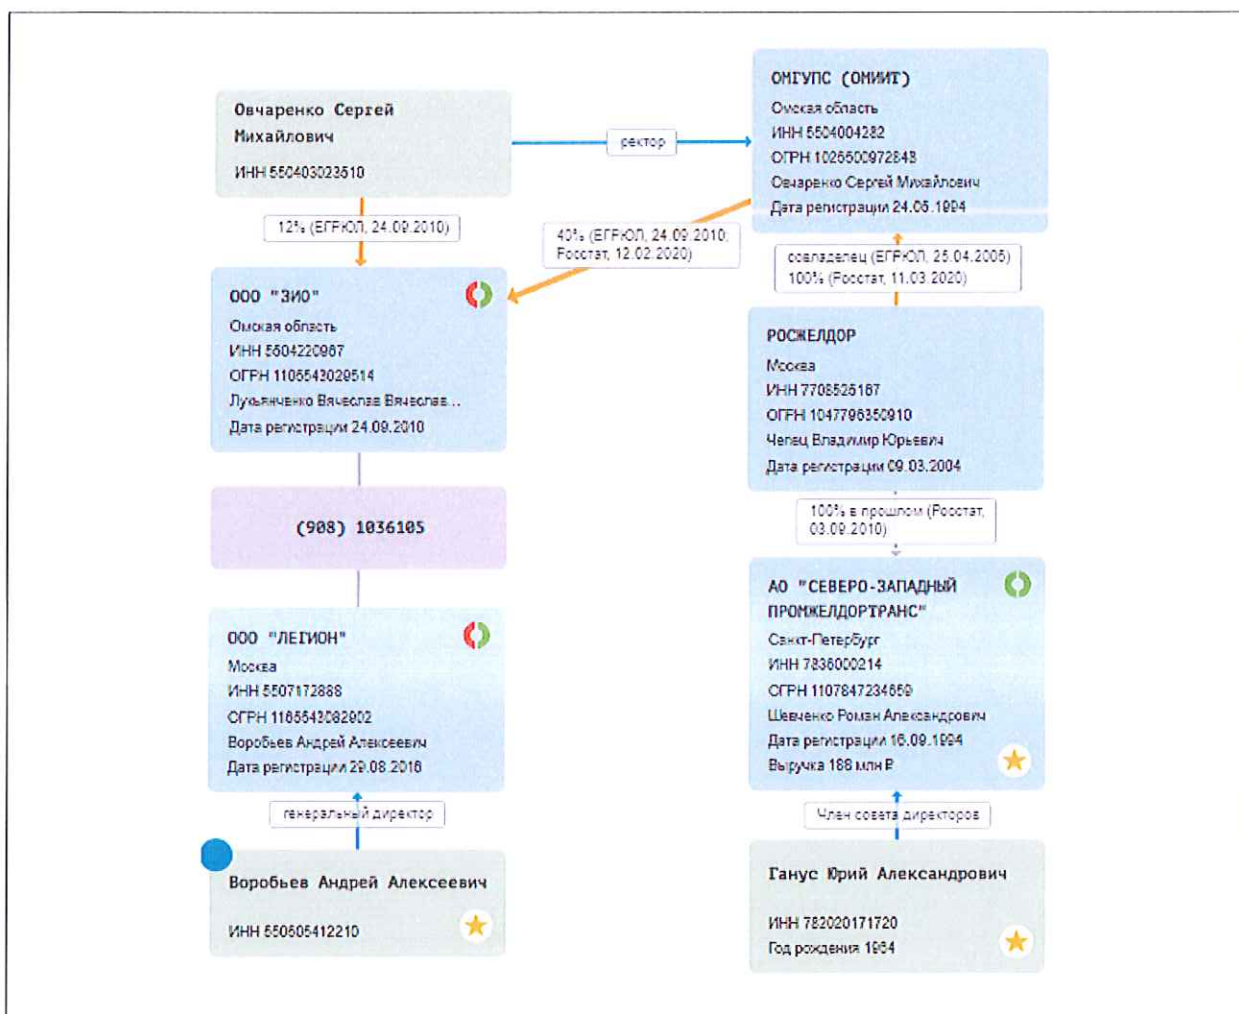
Овчаренко Сергей Михайлович
ИНН 550403023510

ректор

ОМГУПС (ОМИИТ)
Омская область
ИНН 5504004282
ОГРН 1025500972848
Овчаренко Сергей Михайлович
Дата регистрации 24.05.1994

12% (ЕГРЮЛ, 24.09.2010)

40% (ЕГРЮЛ, 24.09.2010, Росстат, 12.02.2020)

совладелец (ЕГРЮЛ, 25.04.2005) 100% (Росстат, 11.03.2020)

ООО "ЗИО"
Омская область
ИНН 5504220967
ОГРН 1105543029514
Лукьянченко Вячеслав Вячеслав...
Дата регистрации 24.09.2010

РОСЖЕЛДОР
Москва
ИНН 7708525167
ОГРН 1047796350910
Чепец Владимир Юрьевич
Дата регистрации 09.03.2004

(908) 1036105

100% в прошлом (Росстат, 03.09.2010)

АО "СЕВЕРО-ЗАПАДНЫЙ ПРОМЖЕЛДОРТРАНС"
Санкт-Петербург
ИНН 7838000214
ОГРН 1107847234650
Шевченко Роман Александрович
Дата регистрации 16.09.1994
Выручка 188 млн ₽

ООО "ЛЕГИОН"
Москва
ИНН 5507172888
ОГРН 1185543082802
Воробьев Андрей Алексеевич
Дата регистрации 29.08.2018

генеральный директор

Член совета директоров

Воробьев Андрей Алексеевич
ИНН 550505412210

Ганус Юрий Александрович
ИНН 782020171720
Год рождения 1964